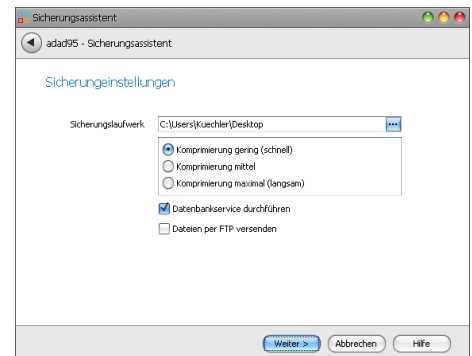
Sicherungsassistent

adad95 - Sicherungsassistent

Sicherungeinstellungen

Sicherungslaufwerk C:\Users\Kuechler\Desktop ...

Komprimierung gering (schnell)
Komprimierung mittel
Komprimierung maximal (langsam)

Datenbankservice durchführen

Dateien per FTP versenden

Weiter > Abbrechen Hilfe